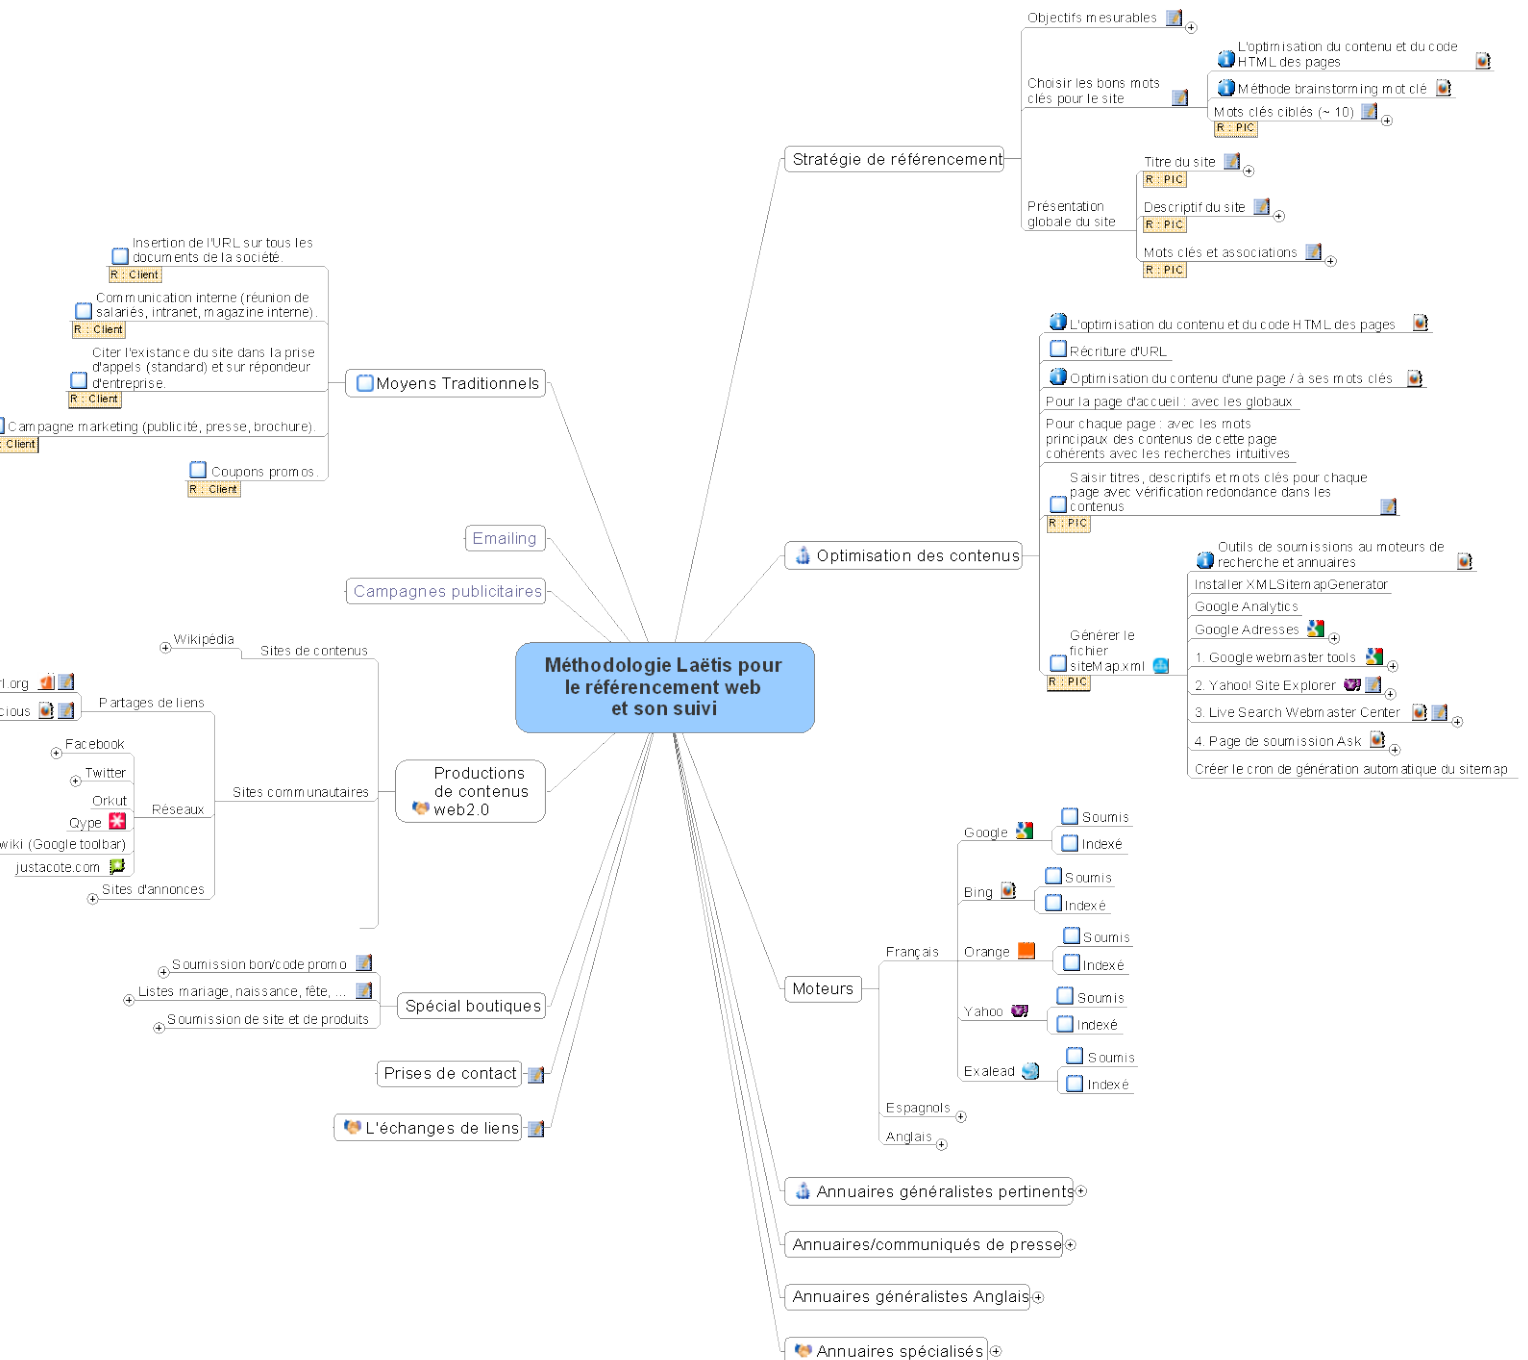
Méthodologie Laëtis pour le référencement web et son suivi

Stratégie de référencement
Objectifs mesurables
Choisir les bons mots clés pour le site
L'optimisation du contenu et du code HTML des pages
Méthode brainstorming mot clé
Mots clés ciblés (~ 10)
R : PIC
Présentation globale du site
Titre du site
R : PIC
Descriptif du site
R : PIC
Mots clés et associations
R : PIC

Optimisation des contenus
L'optimisation du contenu et du code HTML des pages
Récriture d'URL
Optimisation du contenu d'une page / à ses mots clés
Pour la page d'accueil : avec les globaux
Pour chaque page : avec les mots principaux des contenus de cette page cohérents avec les recherches intuitives
Saisir titres, descriptifs et mots clés pour chaque page avec vérification redondance dans les contenus
R : PIC
Générer le fichier siteMap.xml
R : PIC
Outils de soumissions au moteurs de recherche et annuaires
Installer XMLSitemapGenerator
Google Analytics
Google Adresses
1. Google webmaster tools
2. Yahoo! Site Explorer
3. Live Search Webmaster Center
4. Page de soumission Ask
Créer le cron de génération automatique du sitemap

Moteurs
Français
Google
Soumis
Indexé
Bing
Soumis
Indexé
Orange
Soumis
Indexé
Yahoo
Soumis
Indexé
Exalead
Soumis
Indexé
Espagnols
Anglais

Annuaires généralistes pertinents
Annuaires/communiqués de presse
Annuaires généralistes Anglais
Annuaires spécialisés

Moyens Traditionnels
Insertion de l'URL sur tous les documents de la société.
R : Client
Communication interne (réunion de salariés, intranet, magazine interne).
R : Client
Citer l'existance du site dans la prise d'appels (standard) et sur répondeur d'entreprise.
R : Client
Campagne marketing (publicité, presse, brochure).
: Client
Coupons promos.
R : Client

Emailing
Campagnes publicitaires

Productions de contenus web2.0
Sites de contenus
Wikipédia
Sites communautaires
Partages de liens
l.org
cious
Réseaux
Facebook
Twitter
Orkut
Qype
wiki (Google toolbar)
justacote.com
Sites d'annonces

Spécial boutiques
Soumission bon/code promo
Listes mariage, naissance, fête, ...
Soumission de site et de produits

Prises de contact
L'échanges de liens